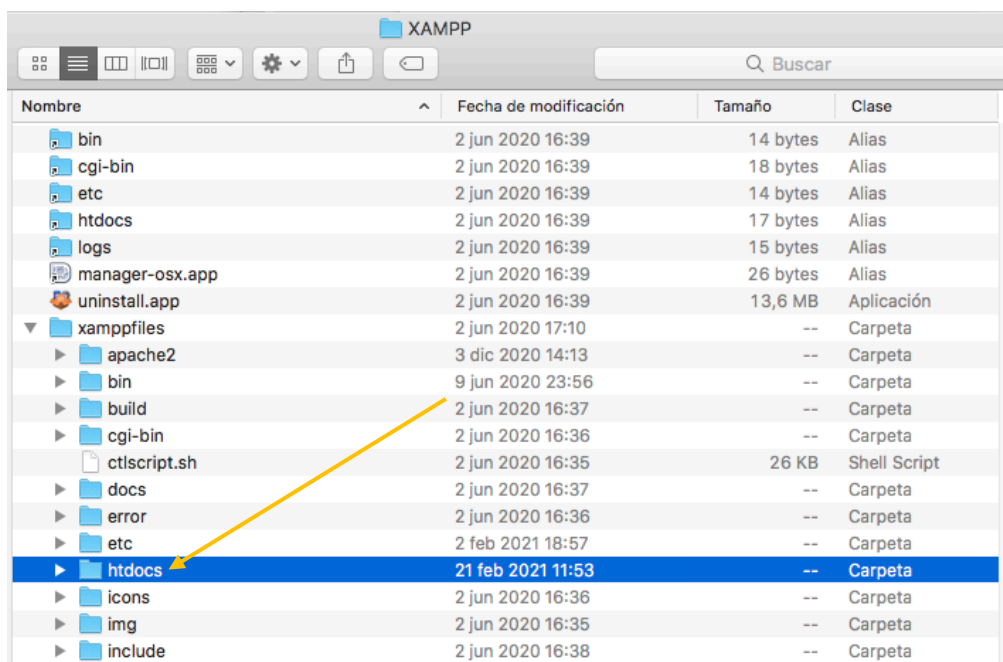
XAMPP

Buscar

| Nombre | Fecha de modificación | Tamaño | Clase |
|---|---|---|---|
| bin | 2 jun 2020 16:39 | 14 bytes | Alias |
| cgi-bin | 2 jun 2020 16:39 | 18 bytes | Alias |
| etc | 2 jun 2020 16:39 | 14 bytes | Alias |
| htdocs | 2 jun 2020 16:39 | 17 bytes | Alias |
| logs | 2 jun 2020 16:39 | 15 bytes | Alias |
| manager-osx.app | 2 jun 2020 16:39 | 26 bytes | Alias |
| uninstall.app | 2 jun 2020 16:39 | 13,6 MB | Aplicación |
| xamppfiles | 2 jun 2020 17:10 | -- | Carpeta |
| apache2 | 3 dic 2020 14:13 | -- | Carpeta |
| bin | 9 jun 2020 23:56 | -- | Carpeta |
| build | 2 jun 2020 16:37 | -- | Carpeta |
| cgi-bin | 2 jun 2020 16:36 | -- | Carpeta |
| ctlscript.sh | 2 jun 2020 16:35 | 26 KB | Shell Script |
| docs | 2 jun 2020 16:37 | -- | Carpeta |
| error | 2 jun 2020 16:36 | -- | Carpeta |
| etc | 2 feb 2021 18:57 | -- | Carpeta |
| htdocs | 21 feb 2021 11:53 | -- | Carpeta |
| icons | 2 jun 2020 16:36 | -- | Carpeta |
| img | 2 jun 2020 16:35 | -- | Carpeta |
| include | 2 jun 2020 16:38 | -- | Carpeta |